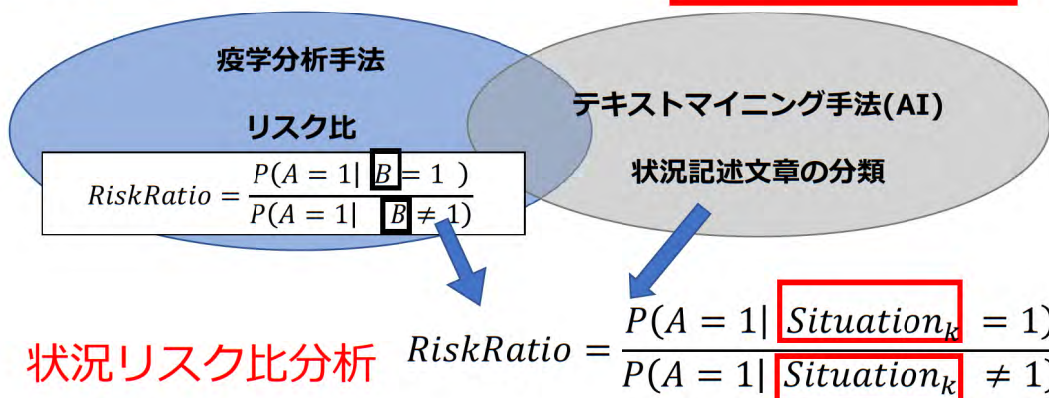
疫学分析手法

リスク比

$RiskRatio = \frac{P(A=1| B=1)}{P(A=1| B\neq 1)}$

テキストマイニング手法(AI)

状況記述文章の分類

状況リスク比分析

$RiskRatio = \frac{P(A=1| Situation_k = 1)}{P(A=1| Situation_k \neq 1)}$